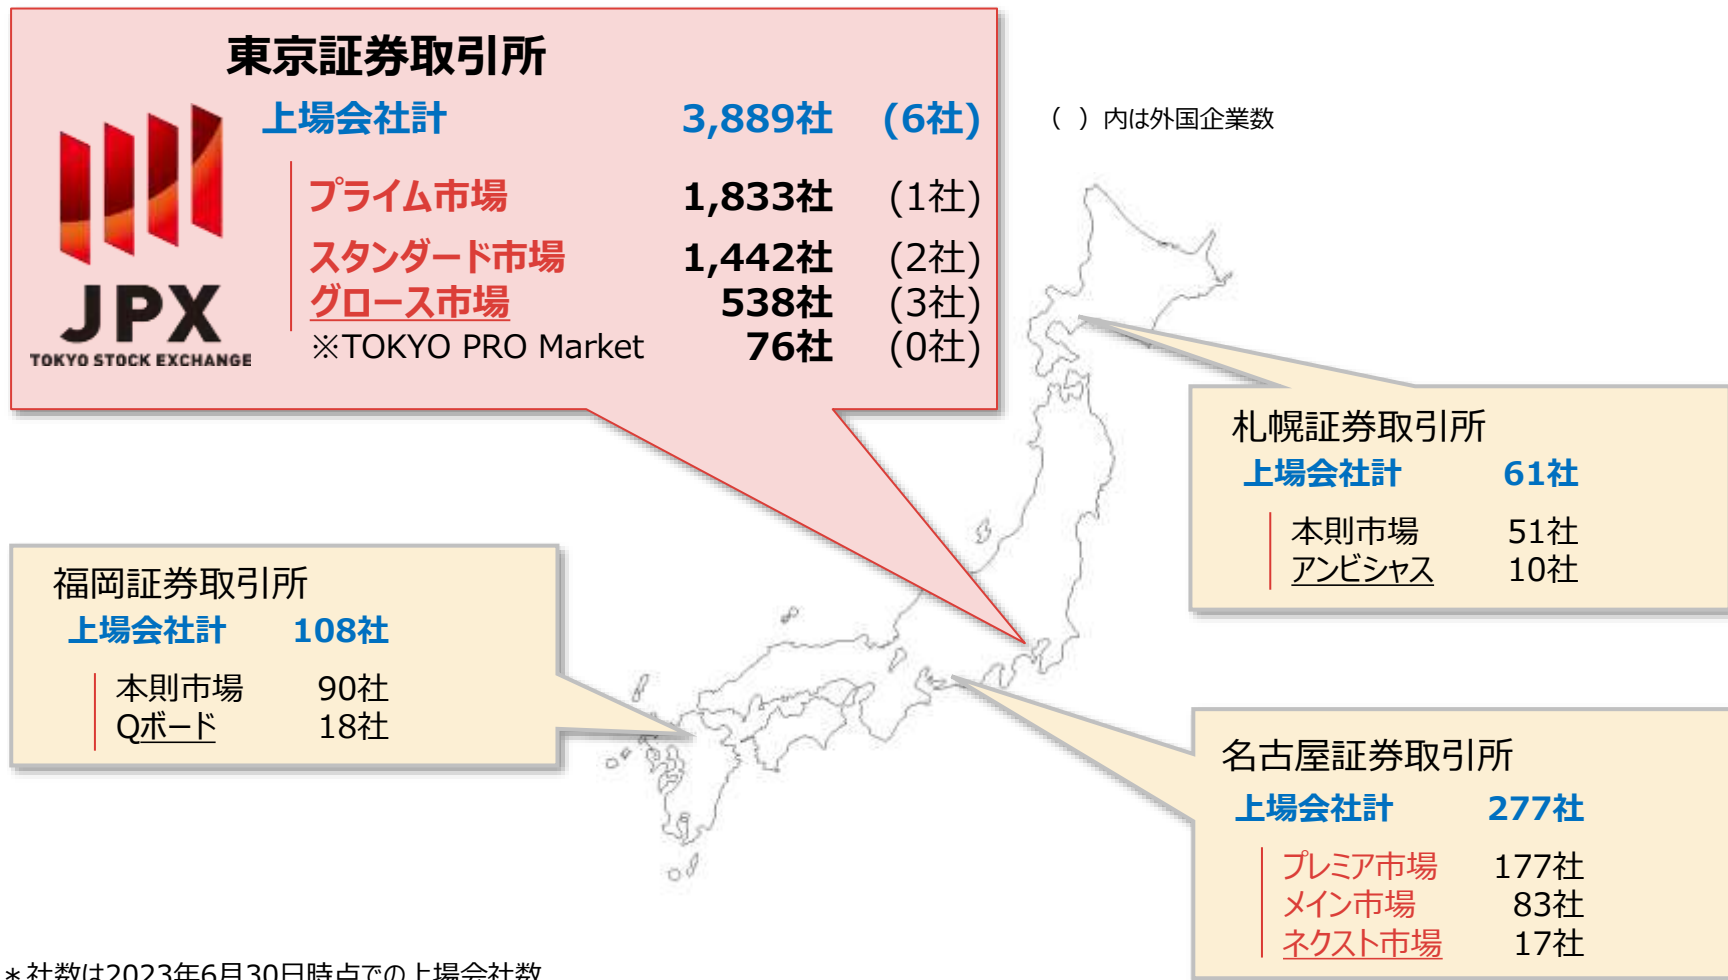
東京証券取引所

JPX
TOKYO STOCK EXCHANGE

| | | |
|---|---|---|
| 上場会社計 | 3,889社 | (6社) |
| プライム市場 | 1,833社 | (1社) |
| スタンダード市場 | 1,442社 | (2社) |
| グロース市場 | 538社 | (3社) |
| ※TOKYO PRO Market | 76社 | (0社) |

（ ）内は外国企業数

札幌証券取引所
上場会社計 61社
本則市場 51社
アンビシャス 10社

福岡証券取引所
上場会社計 108社
本則市場 90社
Qボード 18社

名古屋証券取引所
上場会社計 277社
プレミア市場 177社
メイン市場 83社
ネクスト市場 17社

＊社数は2023年6月30日時点での上場会社数